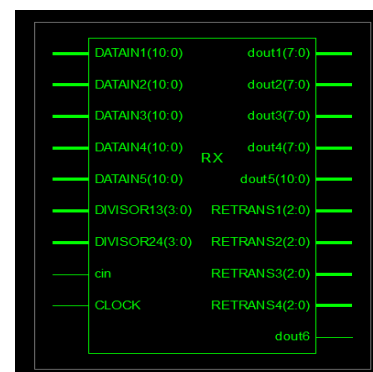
DATAIN1(10:0)
DATAIN2(10:0)
DATAIN3(10:0)
DATAIN4(10:0)
DATAIN5(10:0)
DIVISOR13(3:0)
DIVISOR24(3:0)
cin
CLOCK

RX

dout1(7:0)
dout2(7:0)
dout3(7:0)
dout4(7:0)
dout5(10:0)
RETRANS1(2:0)
RETRANS2(2:0)
RETRANS3(2:0)
RETRANS4(2:0)
dout6